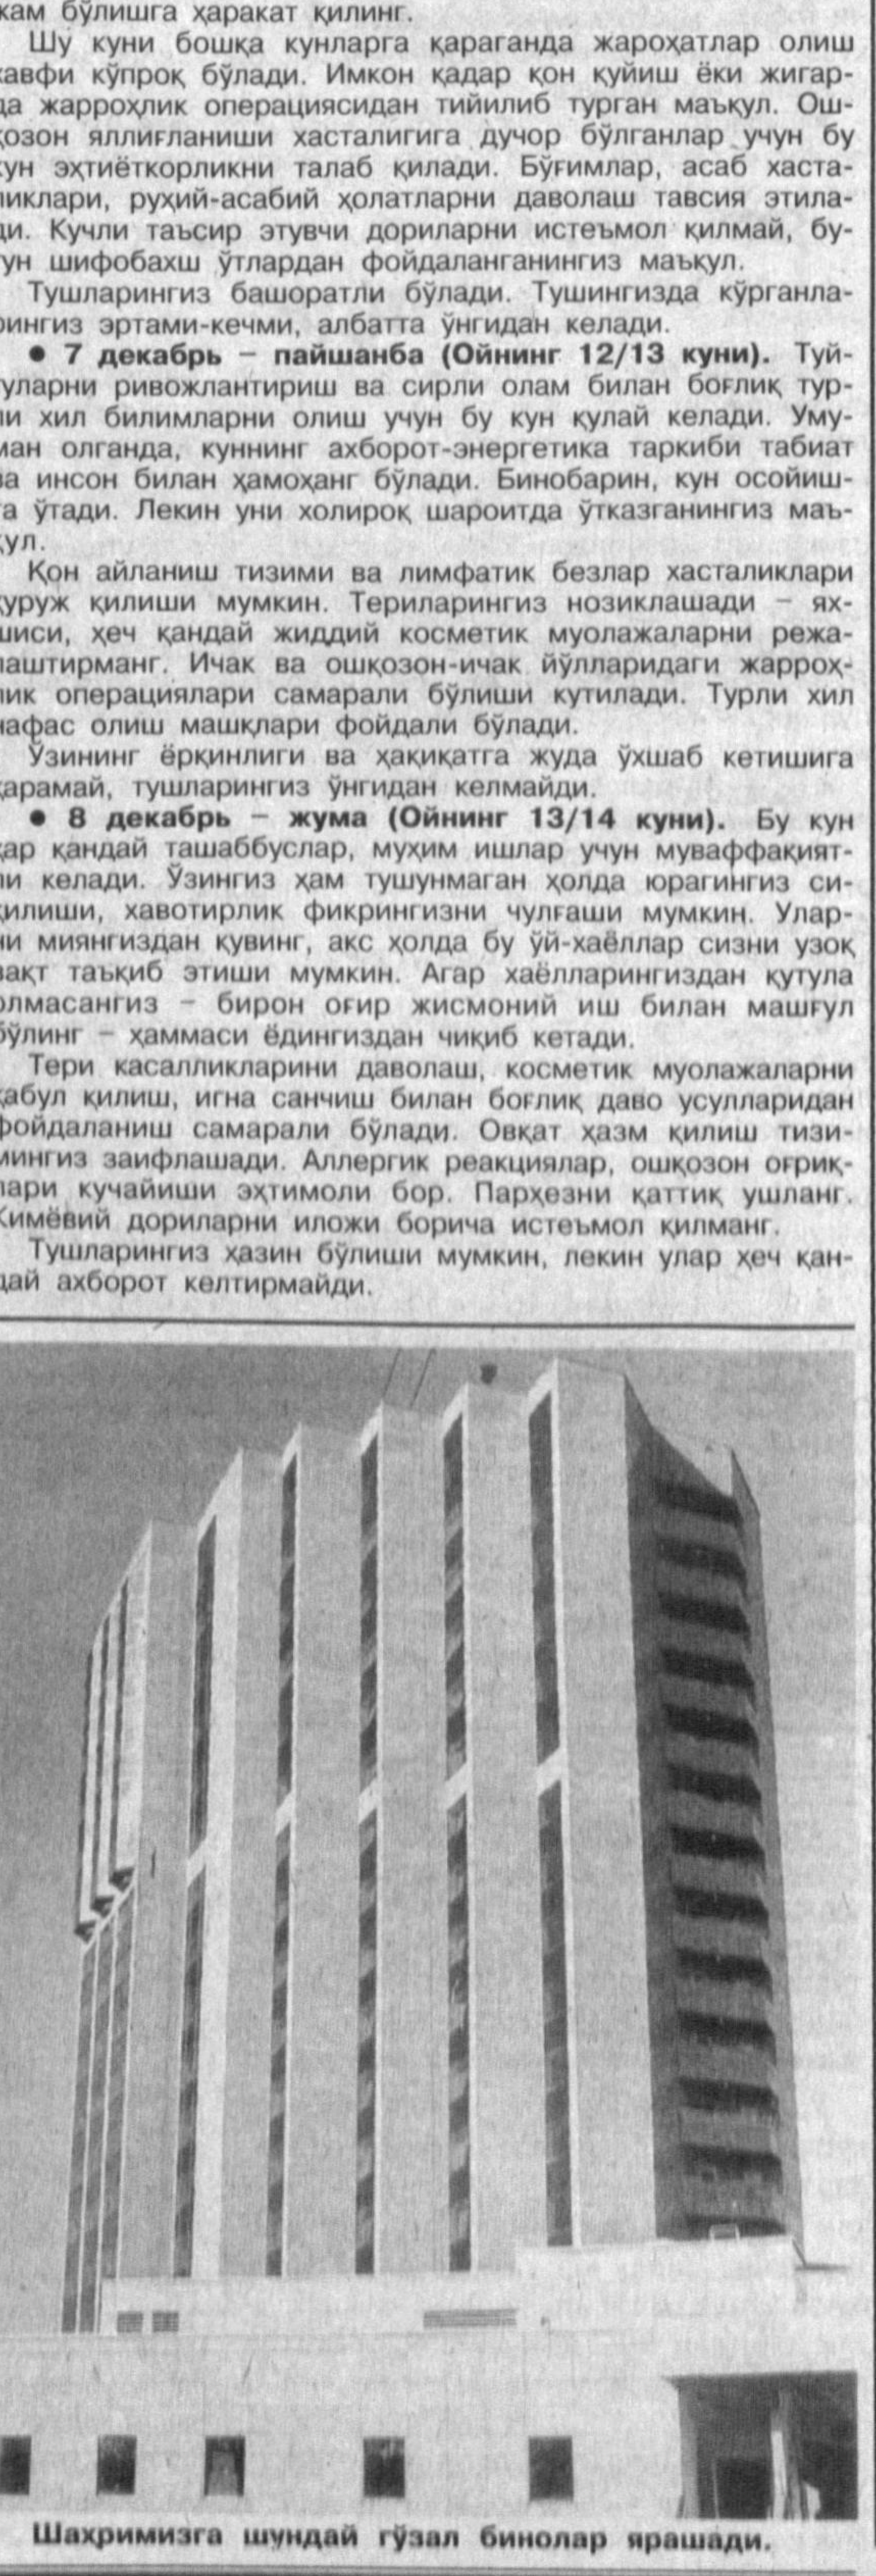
хам бўлишга ҳаракат қилинг.

Шу куни бошқа кунларга қараганда жароҳатлар олиш хавфи кўпроқ бўлади. Имкон қадар қон қуйиш ёки жигарда жарроҳлик операциясидан тийилиб турган маъқул. Ошқозон яллиғланиши хасталигига дучор бўлганлар учун бу кун эҳтиёткорликни талаб қилади. Бўғимлар, асаб хасталиклари, руҳий-асабий ҳолатларни даволаш тавсия этилади. Кучли таъсир этувчи дориларни истеъмол қилмай, бугун шифобахш ўтлардан фойдаланганингиз маъқул.

Тушларингиз башоратли бўлади. Тушингизда кўрганларингиз эртами-кечми, албатта ўнгидан келади.

• 7 декабрь – пайшанба (Ойнинг 12/13 куни). Туйғуларни ривожлантириш ва сирли олам билан боғлиқ турли хил билимларни олиш учун бу кун қулай келади. Умуман олганда, куннинг ахборот-энергетика таркиби табиат ва инсон билан ҳамоҳанг бўлади. Бинобарин, кун осойишта ўтади. Лекин уни холироқ шароитда ўтказганингиз маъқул.

Қон айланиш тизими ва лимфатик безлар хасталиклари хуруж қилиши мумкин. Териларингиз нозиклашади – яхшиси, ҳеч қандай жиддий косметик муолажаларни режалаштирманг. Ичак ва ошқозон-ичак йўлларидаги жарроҳлик операциялари самарали бўлиши кутилади. Турли хил нафас олиш машқлари фойдали бўлади.

Ўзининг ёрқинлиги ва ҳақиқатга жуда ўхшаб кетишига қарамай, тушларингиз ўнгидан келмайди.

• 8 декабрь – жума (Ойнинг 13/14 куни). Бу кун ҳар қандай ташаббуслар, муҳим ишлар учун муваффақиятли келади. Ўзингиз ҳам тушунмаган ҳолда юрагингиз сиқилиши, хавотирлик фикрингизни чулғаши мумкин. Уларни миянгиздан қувинг, акс ҳолда бу ўй-хаёллар сизни узоқ вақт таъқиб этиши мумкин. Агар хаёлларингиздан қутула олмасангиз – бирон оғир жисмоний иш билан машғул бўлинг – ҳаммаси ёдингиздан чиқиб кетади.

Тери касалликларини даволаш, косметик муолажаларни қабул қилиш, игна санчиш билан боғлиқ даво усулларидан фойдаланиш самарали бўлади. Овқат ҳазм қилиш тизимингиз заифлашади. Аллергик реакциялар, ошқозон оғриқлари кучайиши эҳтимоли бор. Парҳезни қаттиқ ушланг. Кимёвий дориларни иложи борича истеъмол қилманг.

Тушларингиз ҳазин бўлиши мумкин, лекин улар ҳеч қандай ахборот келтирмайди.

Шаҳримизга шундай гўзал бинолар ярашади.